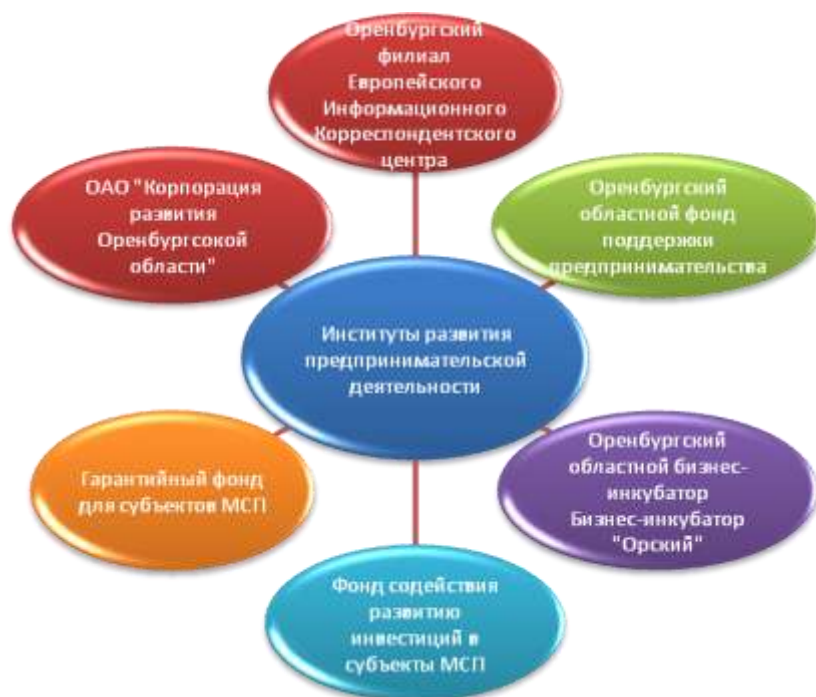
Оренбургский филиал Европейского Информационного Корреспондентского центра

ОАО "Корпорация развития Оренбургсокой области"

Оренбургский областной фонд поддержки предпринимательства

Институты развития предпринимательской деятельности

Гарантийный фонд для субъектов МСП

Оренбургский областной бизнес-инкубатор Бизнес-инкубатор "Орский"

Фонд содействия развитию инвестиций в субъекты МСП